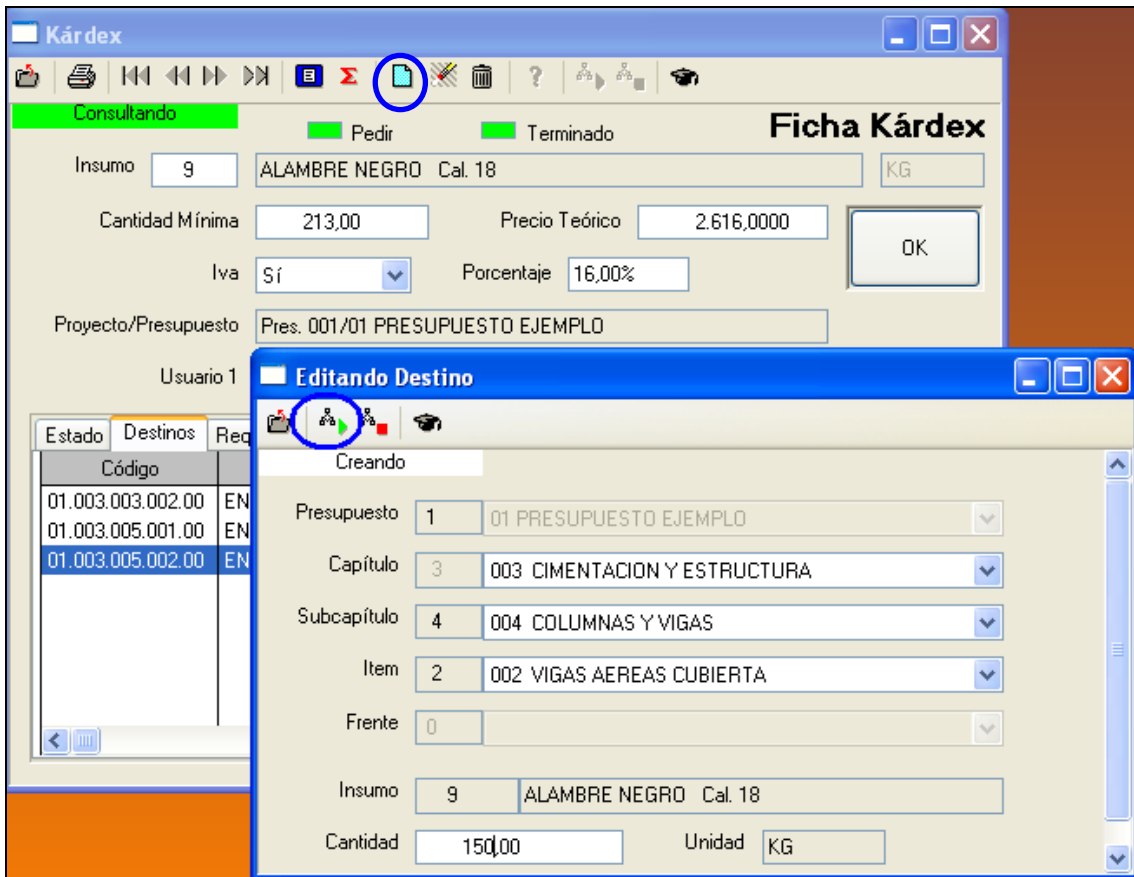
Kárdex

Consultando

Pedir

Terminado

Ficha Kárdex

Insumo 9 ALAMBRE NEGRO Cal. 18 KG

Cantidad Mínima 213,00

Precio Teórico 2.616,0000

OK

Iva Sí

Porcentaje 16,00%

Proyecto/Presupuesto Pres. 001/01 PRESUPUESTO EJEMPLO

Usuario 1

Estado Destinos Req

| Código | |
|---|---|
| 01.003.003.002.00 | EN |
| 01.003.005.001.00 | EN |
| 01.003.005.002.00 | EN |

Editando Destino

Creando

Presupuesto 1 01 PRESUPUESTO EJEMPLO

Capítulo 3 003 CIMENTACION Y ESTRUCTURA

Subcapítulo 4 004 COLUMNAS Y VIGAS

Item 2 002 VIGAS AEREAS CUBIERTA

Frente 0

Insumo 9 ALAMBRE NEGRO Cal. 18

Cantidad 150,00

Unidad KG